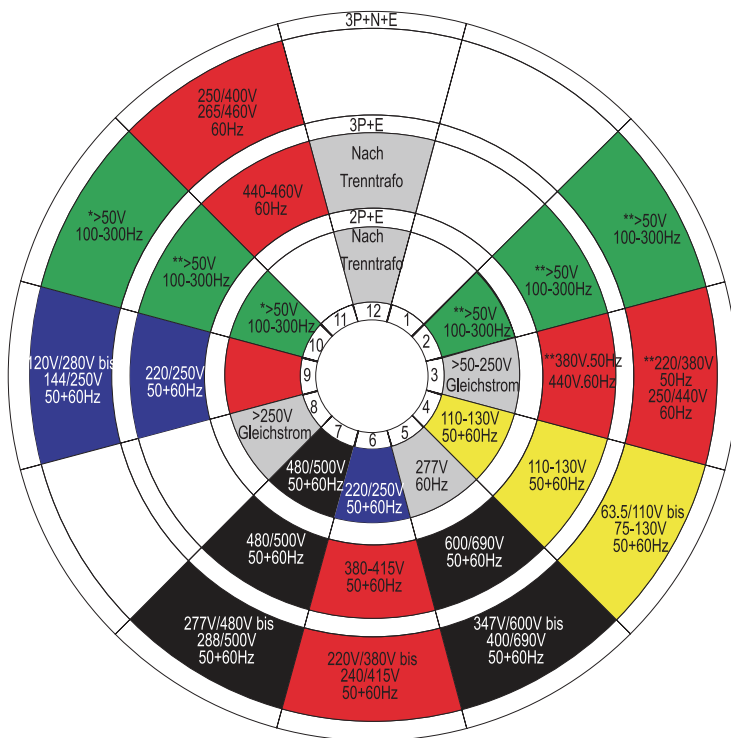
3P+N+E

250/400V
265/460V
60Hz

3P+E

Nach
Trenntrafo

440-460V
60Hz

2P+E

Nach
Trenntrafo

*>50V
100-300Hz

**>50V
100-300Hz

**>50V
100-300Hz

**>50V
100-300Hz

*>50V
100-300Hz

**>50V
100-300Hz

12 1 2 3 4 5 6 7 8 9 10 11

120V/280V bis
144/250V
50+60Hz

220/250V
50+60Hz

>50-250V
Gleichstrom

**380V.50Hz
440V.60Hz

**220/380V
50Hz
250/440V
60Hz

>250V
Gleichstrom

110-130V
50+60Hz

110-130V
50+60Hz

63.5/110V bis
75-130V
50+60Hz

480/500V
50+60Hz

220/250V
50+60Hz

277V
60Hz

480/500V
50+60Hz

380-415V
50+60Hz

600/690V
50+60Hz

277V/480V bis
288/500V
50+60Hz

220V/380V bis
240/415V
50+60Hz

347V/600V bis
400/690V
50+60Hz